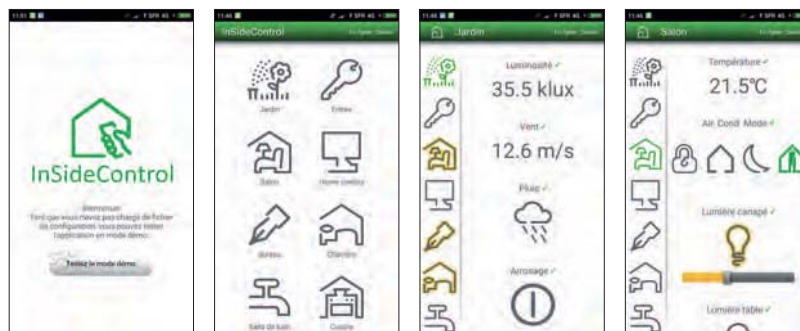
InSideControl

Bienvenue
Tant que vous n'avez pas chargé de fichier de configuration, vous pouvez tester l'application en mode démo.

Testez le mode démo

InSideControl

Jardin
Entrée
Salon
Home cinéma
Bureau
Chambre
Salle de bain
Cuisine

Jardin

Luminosité
35.5 klux
Vent
12.6 m/s
Pluie
Arrosage

Salon

Température
21.5°C
Air Cond. Mode
Lumière canapé
Lumière table